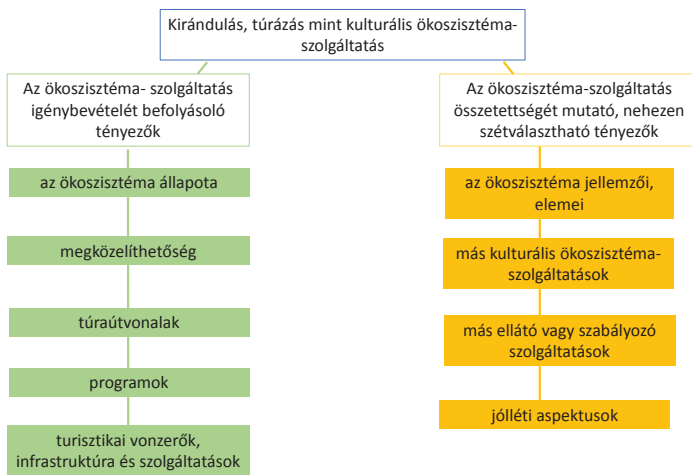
Kirándulás, túrázás mint kulturális ökoszisztéma-szolgáltatás

Az ökoszisztéma- szolgáltatás igénybevételét befolyásoló tényezők

az ökoszisztéma állapota

megközelíthetőség

túraútvonalak

programok

turisztikai vonzerők, infrastruktúra és szolgáltatások

Az ökoszisztéma-szolgáltatás összetettségét mutató, nehezen szétválasztható tényezők

az ökoszisztéma jellemzői, elemei

más kulturális ökoszisztéma-szolgáltatások

más ellátó vagy szabályozó szolgáltatások

jólléti aspektusok